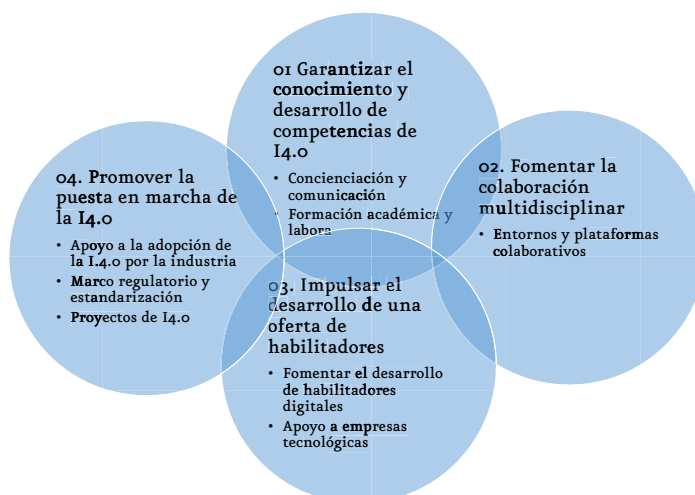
01 Garantizar el conocimiento y desarrollo de competencias de I4.0

- Concienciación y comunicación
- Formación académica y labora

02. Fomentar la colaboración multidisciplinar

- Entornos y plataformas colaborativos

03. Impulsar el desarrollo de una oferta de habilitadores

- Fomentar el desarrollo de habilitadores digitales
- Apoyo a empresas tecnológicas

04. Promover la puesta en marcha de la I4.0

- Apoyo a la adopción de la I.4.0 por la industria
- Marco regulatorio y estandarización
- Proyectos de I4.0